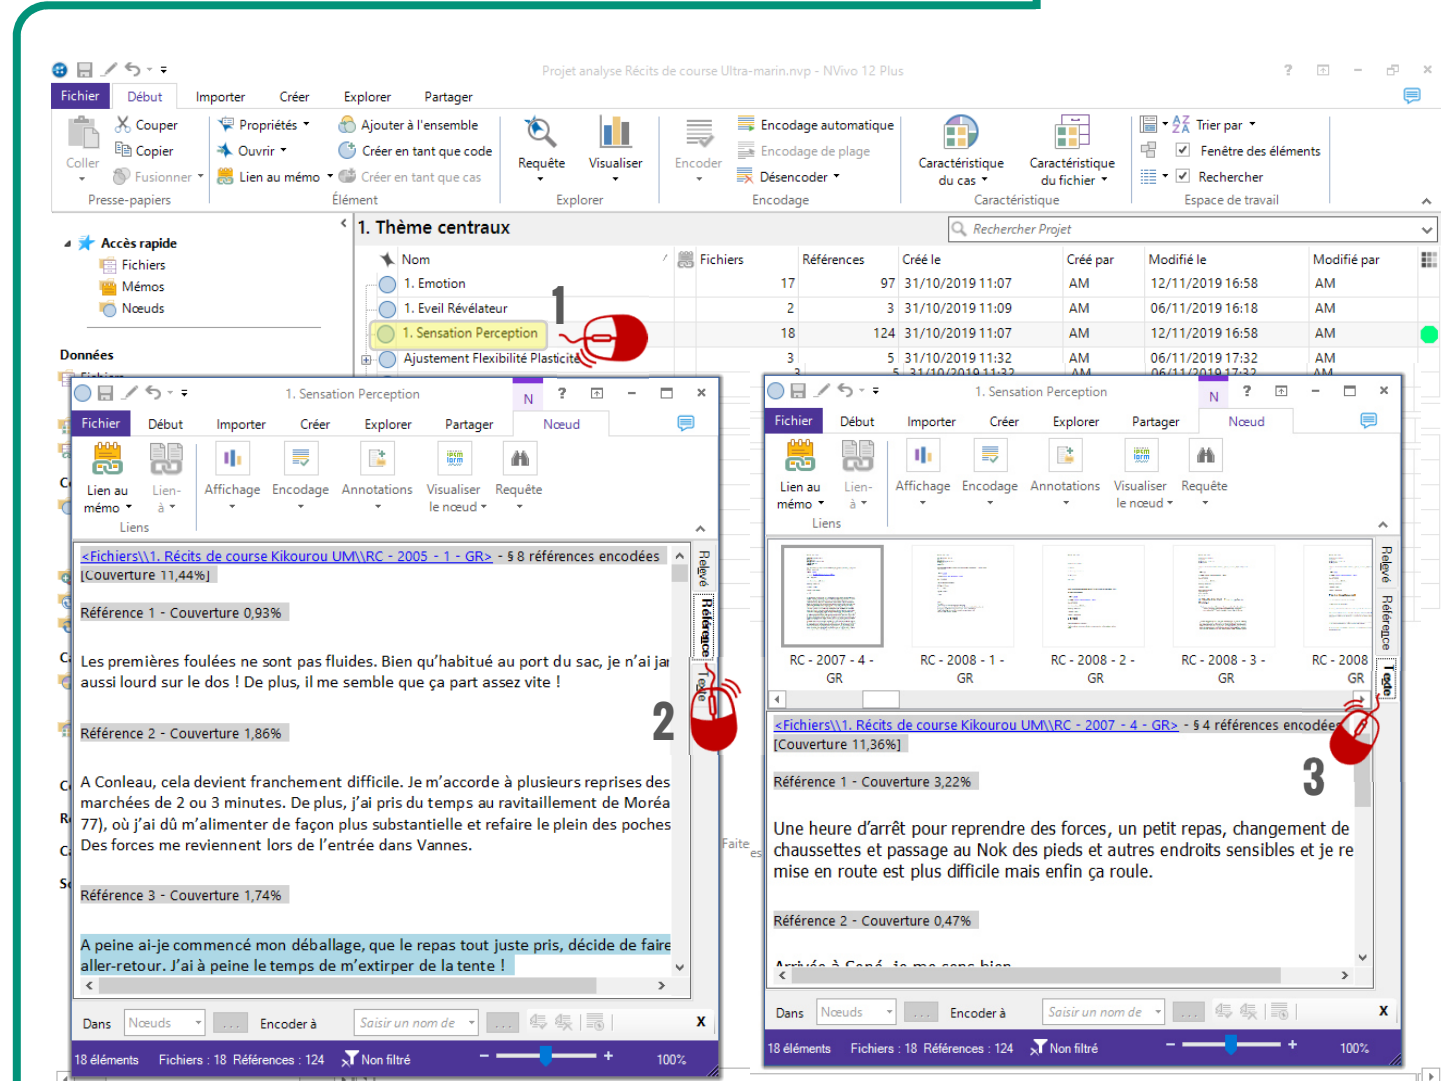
Projet analyse Récits de course Ultra-marin.nvp - NVivo 12 Plus

Fichier Début Importer Créer Explorer Partager

Coller Couper Copier Fusionner Presse-papiers
Propriétés Ouvrir Lien au mémo
Ajouter à l'ensemble Créer en tant que code Créer en tant que cas Élément
Requête Visualiser Explorer
Encoder Encodage automatique Encodage de plage Désencoder Encodage
Caractéristique du cas Caractéristique du fichier Caractéristique
Trier par Fenêtre des éléments Rechercher Espace de travail

Accès rapide
Fichiers
Mémos
Nœuds

Données

1. Thème centraux
Rechercher Projet

| Nom | Fichiers | Références | Créé le | Créé par | Modifié le | Modifié par |
|---|---|---|---|---|---|---|
| 1. Emotion | 17 | 97 | 31/10/2019 11:07 | AM | 12/11/2019 16:58 | AM |
| 1. Eveil Révélateur | 2 | 3 | 31/10/2019 11:09 | AM | 06/11/2019 16:18 | AM |
| 1. Sensation Perception | 18 | 124 | 31/10/2019 11:07 | AM | 12/11/2019 16:58 | AM |
| Ajustement Flexibilité Plasticité | 3 | 5 | 31/10/2019 11:32 | AM | 06/11/2019 17:32 | AM |

1

1. Sensation Perception
N
Fichier Début Importer Créer Explorer Partager Nœud
Lien au mémo Lien-à Liens Affichage Encodage Annotations Visualiser le nœud Requête

<Fichiers\\1. Récits de course Kikourou UM\\RC - 2005 - 1 - GR> - § 8 références encodées [Couverture 11,44%]

Référence 1 - Couverture 0,93%

Les premières foulées ne sont pas fluides. Bien qu'habitué au port du sac, je n'ai ja aussi lourd sur le dos ! De plus, il me semble que ça part assez vite !

Référence 2 - Couverture 1,86%

A Conleau, cela devient franchement difficile. Je m'accorde à plusieurs reprises des marchées de 2 ou 3 minutes. De plus, j'ai pris du temps au ravitaillement de Moréa 77), où j'ai dû m'alimenter de façon plus substantielle et refaire le plein des poches Des forces me reviennent lors de l'entrée dans Vannes.

Référence 3 - Couverture 1,74%

A peine ai-je commencé mon déballage, que le repas tout juste pris, décide de faire aller-retour. J'ai à peine le temps de m'extirper de la tente !

Relevé Référence Texte
2

Dans Nœuds Encoder à Saisir un nom de
18 éléments Fichiers : 18 Références : 124 Non filtré 100%

Faite

1. Sensation Perception
N
Fichier Début Importer Créer Explorer Partager Nœud
Lien au mémo Lien-à Liens Affichage Encodage Annotations Visualiser le nœud Requête

RC - 2007 - 4 - GR
RC - 2008 - 1 - GR
RC - 2008 - 2 - GR
RC - 2008 - 3 - GR
RC - 2008 GR

<Fichiers\\1. Récits de course Kikourou UM\\RC - 2007 - 4 - GR> - § 4 références encodées [Couverture 11,36%]

Référence 1 - Couverture 3,22%

Une heure d'arrêt pour reprendre des forces, un petit repas, changement de chaussettes et passage au Nok des pieds et autres endroits sensibles et je re mise en route est plus difficile mais enfin ça roule.

Référence 2 - Couverture 0,47%

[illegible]

Relevé Référence Texte
3

Dans Nœuds Encoder à Saisir un nom de
18 éléments Fichiers : 18 Références : 124 Non filtré 100%